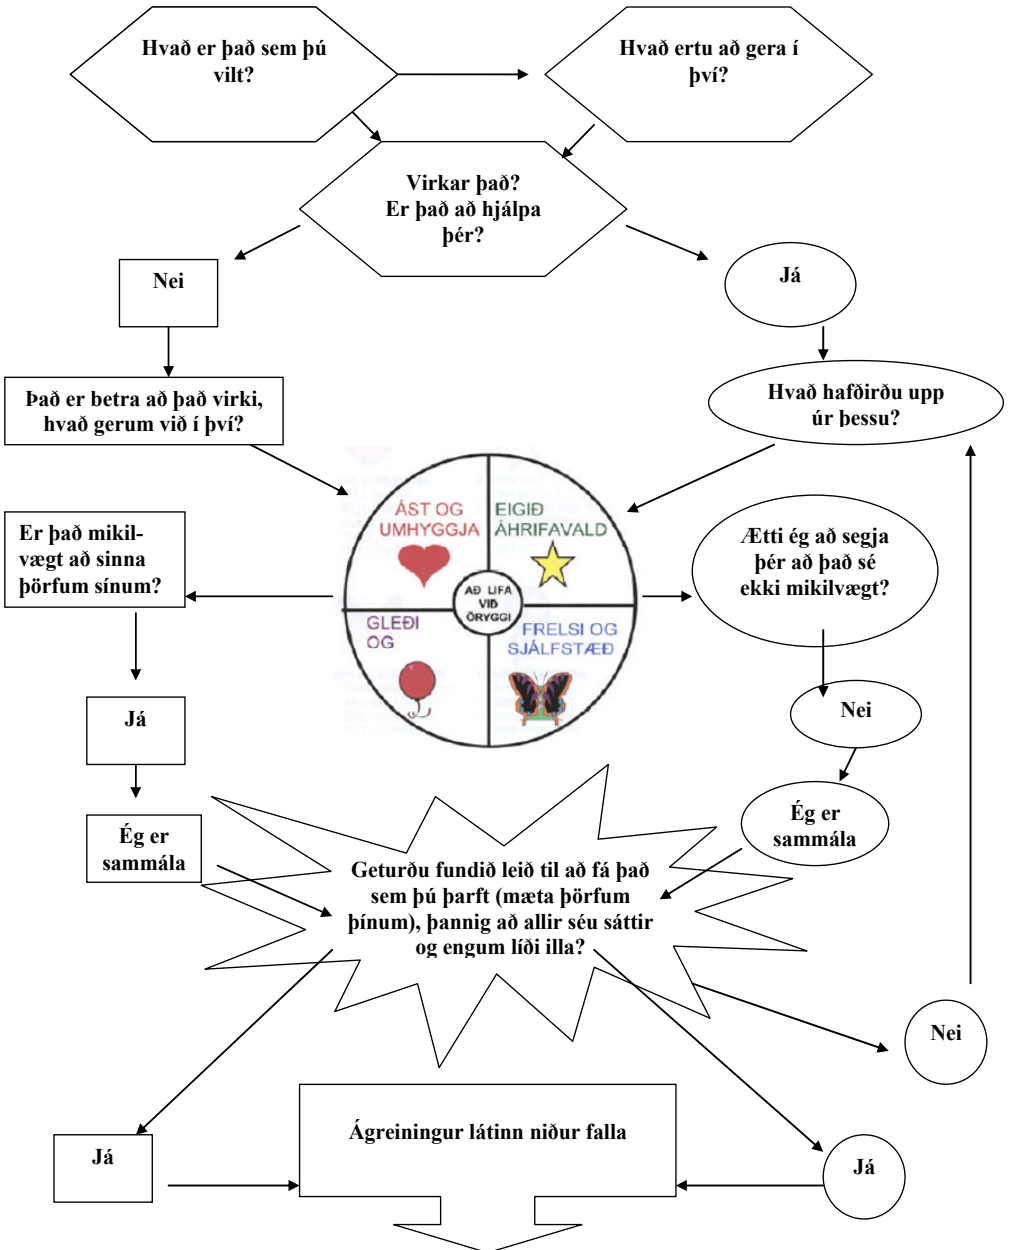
Hvað er það sem þú vilt?

Hvað ertu að gera í því?

Virkar það?
Er það að hjálpa þér?

Nei

Já

Það er betra að það virki, hvað gerum við í því?

Hvað hafðirðu upp úr þessu?

ÁST OG UMHYGGJA

EIGIÐ ÁHRIFAVALD

AÐ LIFA VIÐ ÖRYGGI

GLEÐI OG

FRELSI OG SJÁLFSTÆÐ

Er það mikilvægt að sinna þörfum sínum?

Ætti ég að segja þér að það sé ekki mikilvægt?

Já

Nei

Ég er sammála

Ég er sammála

Geturðu fundið leið til að fá það sem þú þarft (mæta þörfum þínum), þannig að allir séu sáttir og engum líði illa?

Nei

Ágreiningur látinn niður falla

Já

Já